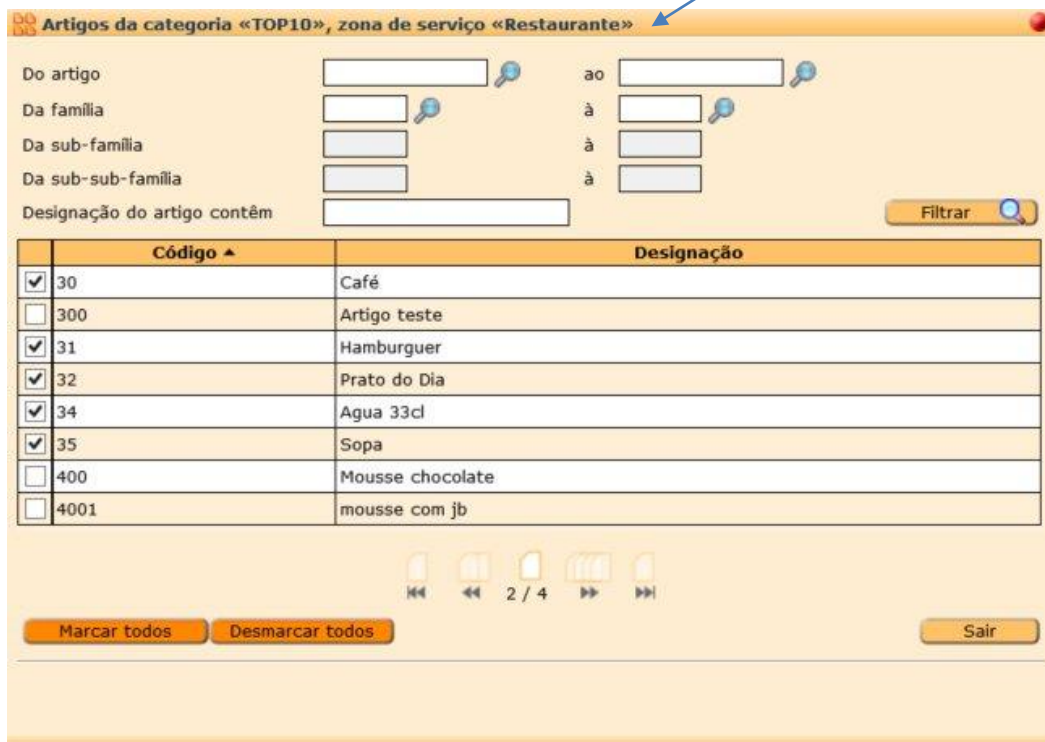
Artigos da categoria «TOP10», zona de serviço «Restaurante»

Do artigo ao

Da família à

Da sub-família à

Da sub-sub-família à

Designação do artigo contêm

Filtrar

| | Código ▲ | Designação |
|---|---|---|
| ✓ | 30 | Café |
| | 300 | Artigo teste |
| ✓ | 31 | Hamburguer |
| ✓ | 32 | Prato do Dia |
| ✓ | 34 | Agua 33cl |
| ✓ | 35 | Sopa |
| | 400 | Mousse chocolate |
| | 4001 | mousse com jb |

2 / 4

Marcar todos Desmarcar todos Sair